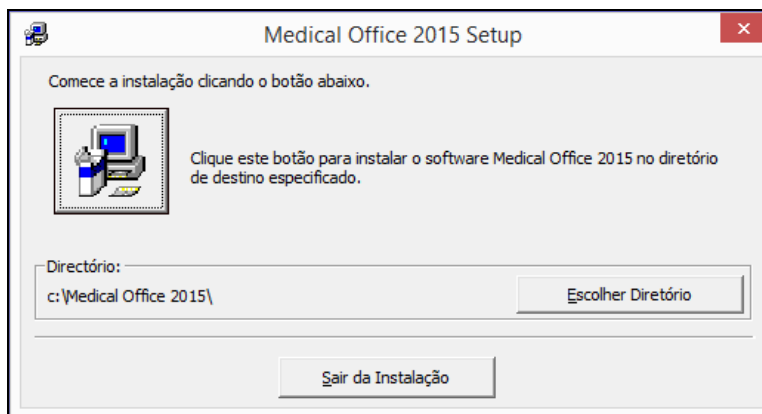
Medical Office 2015 Setup

Comece a instalação clicando o botão abaixo.

Clique este botão para instalar o software Medical Office 2015 no diretório de destino especificado.

Directório:
c:\Medical Office 2015\

Escolher Diretório

Sair da Instalação